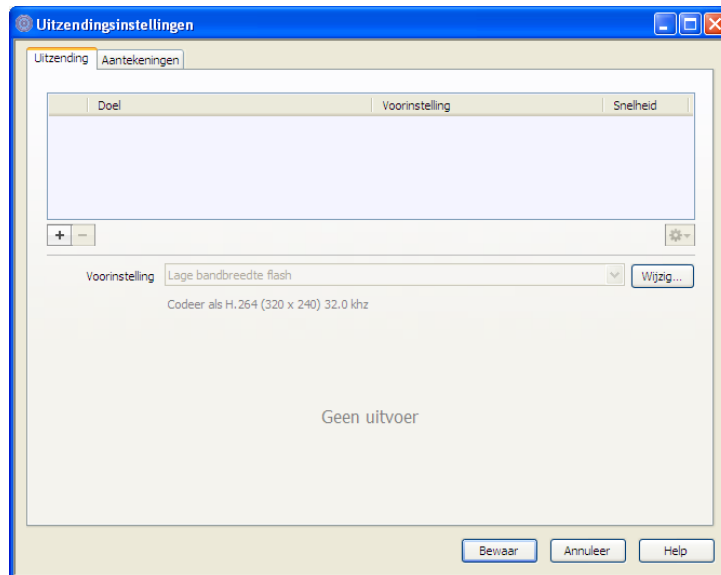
Uitzendingsinstellingen

Uitzending | Aantekeningen

| Doel | Voorinstelling | Snelheid |
|---|---|---|

+ −

Voorinstelling Lage bandbreedte flash Wijzig...

Codeer als H.264 (320 x 240) 32.0 khz

Geen uitvoer

Bewaar Annuleer Help